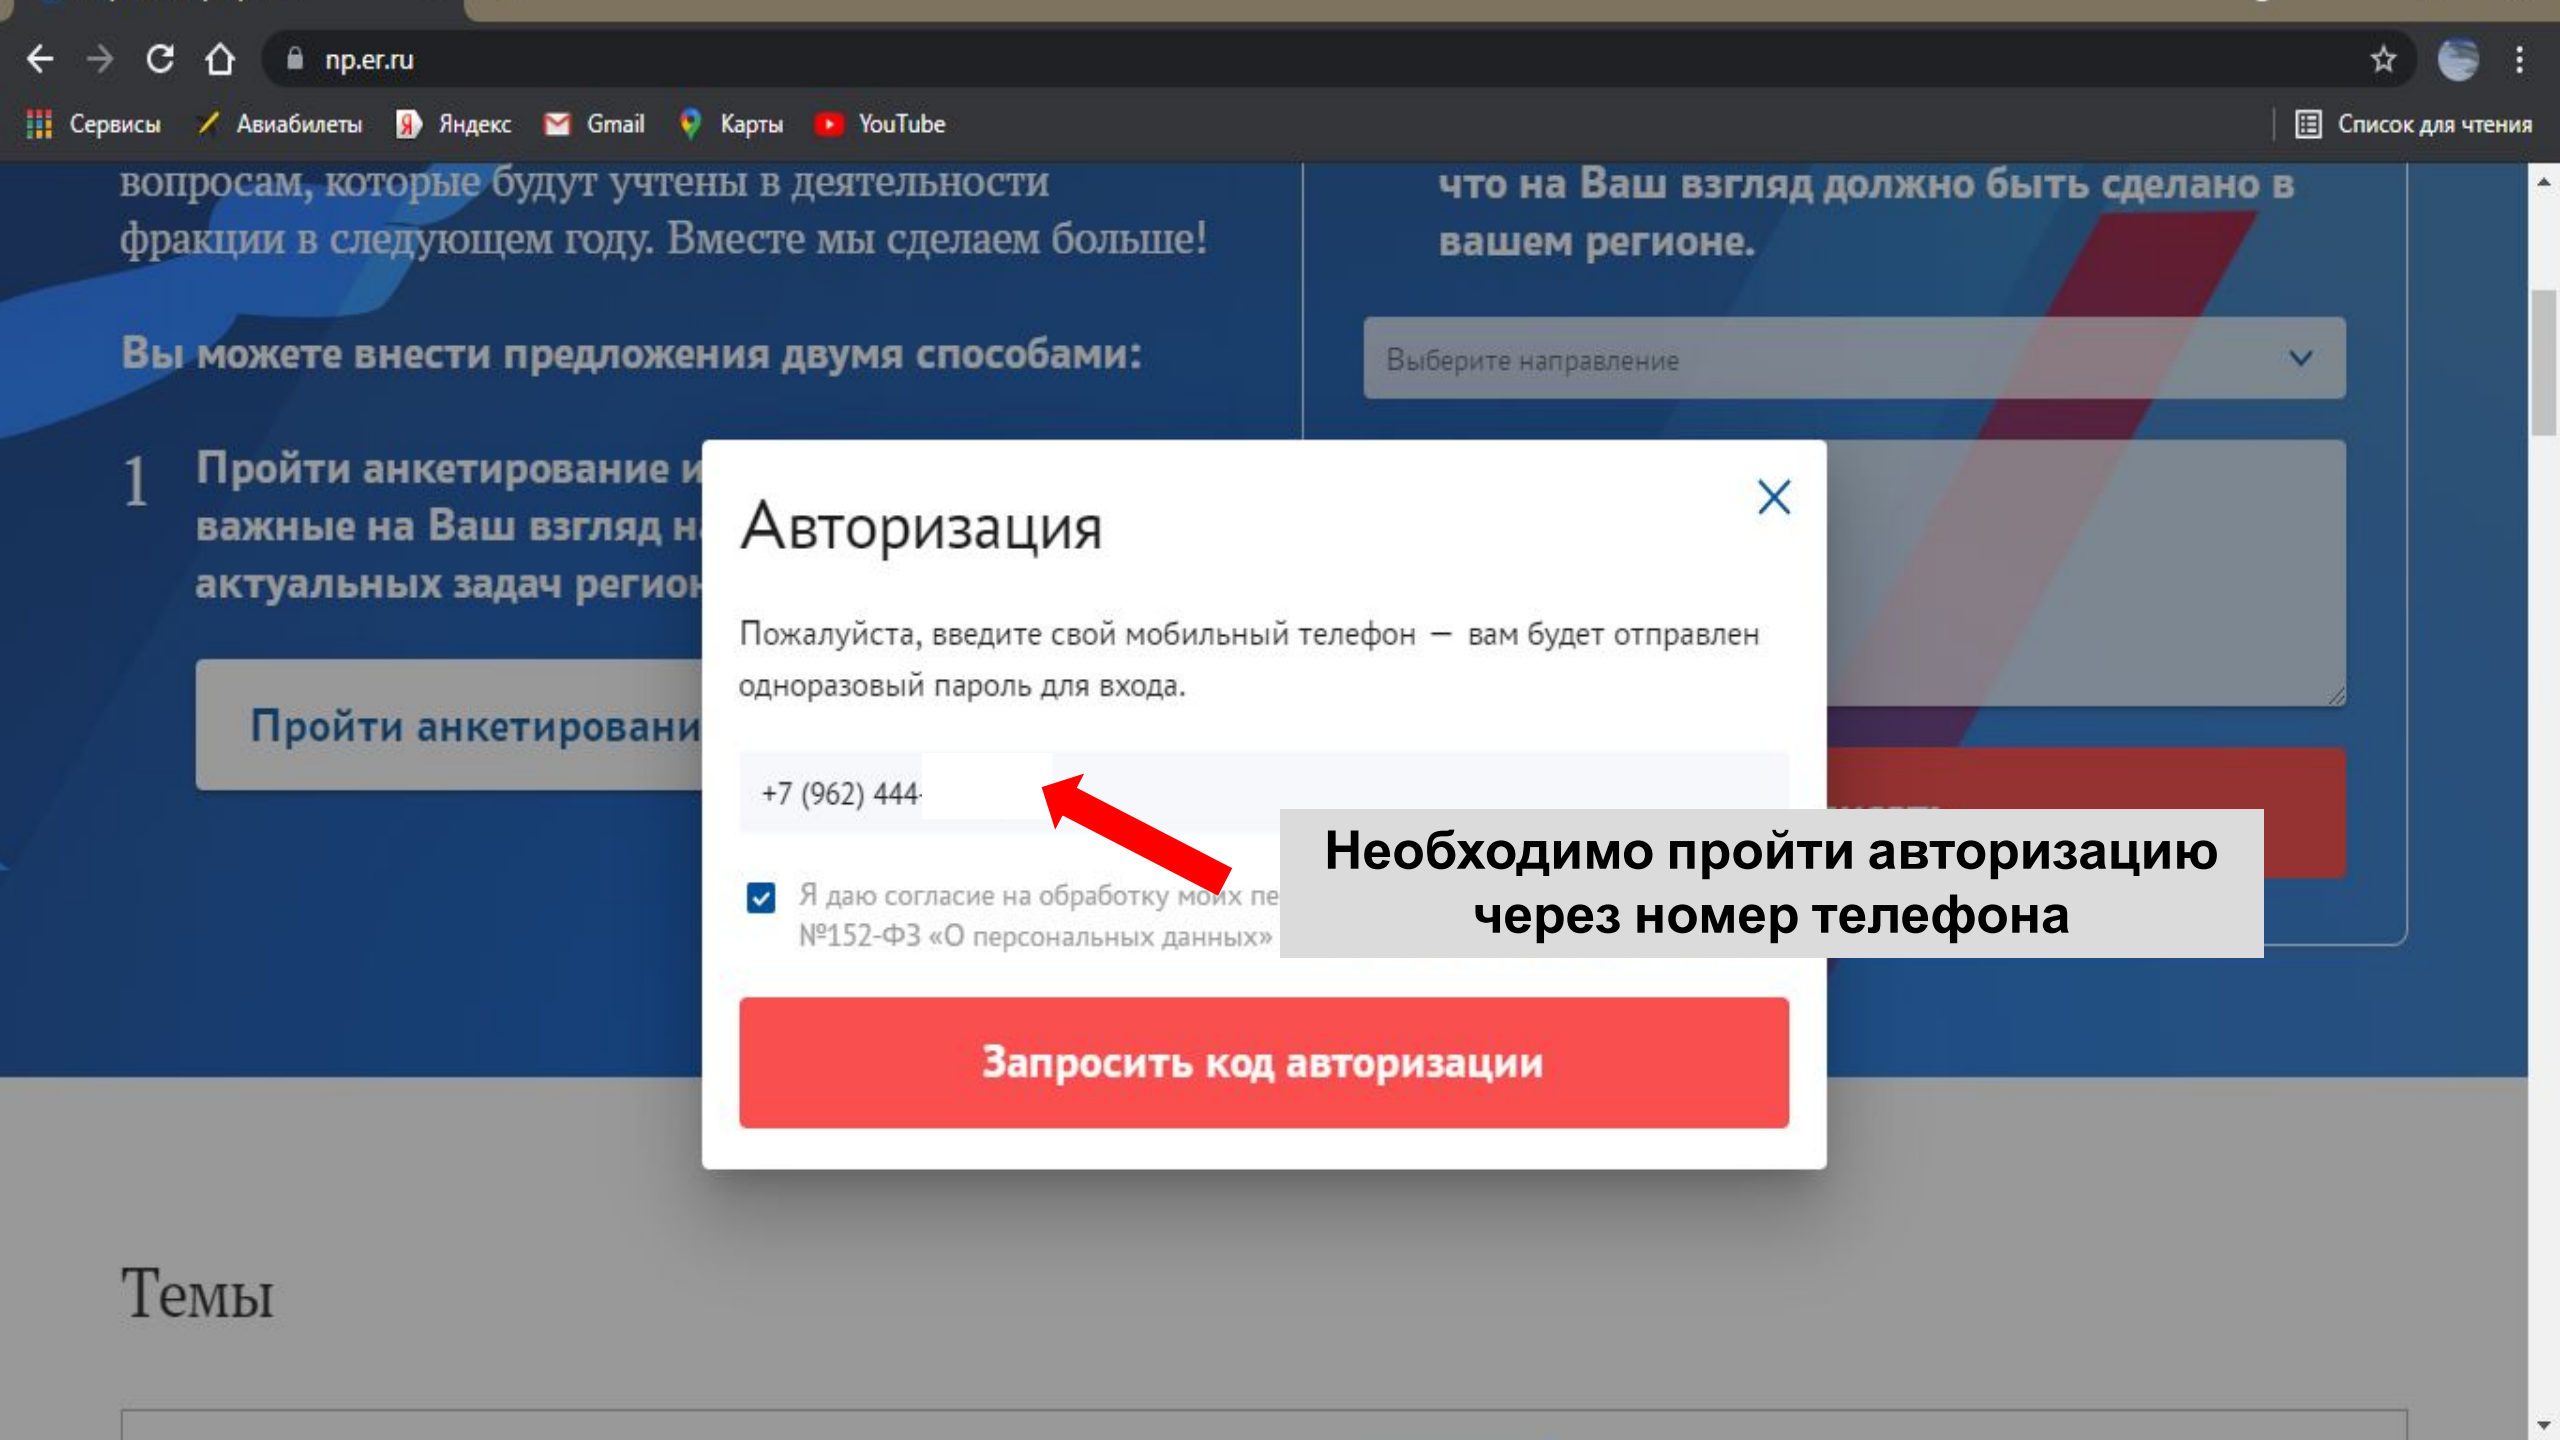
np.er.ru

Сервисы Авиабилеты Яндекс Gmail Карты YouTube Список для чтения

вопросам, которые будут учтены в деятельности фракции в следующем году. Вместе мы сделаем больше!

Вы можете внести предложения двумя способами:

1 Пройти анкетирование и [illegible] важные на Ваш взгляд н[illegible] актуальных задач регион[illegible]

Пройти анкетировани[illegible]

что на Ваш взгляд должно быть сделано в вашем регионе.

Выберите направление

Авторизация

Пожалуйста, введите свой мобильный телефон — вам будет отправлен одноразовый пароль для входа.

+7 (962) 444-

Я даю согласие на обработку моих пе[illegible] №152-ФЗ «О персональных данных»

Необходимо пройти авторизацию через номер телефона

Запросить код авторизации

Темы